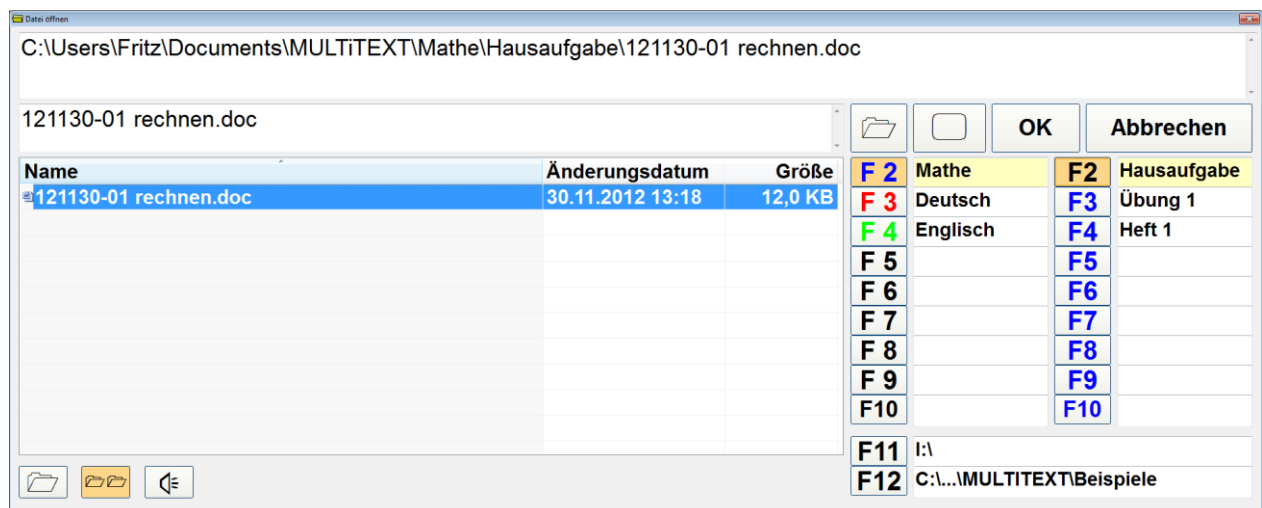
Datei öffnen

C:\Users\Fritz\Documents\MULTiTEXT\Mathe\Hausaufgabe\121130-01 rechnen.doc

121130-01 rechnen.doc

OK

Abbrechen

| Name | Änderungsdatum | Größe |
|---|---|---|
| 121130-01 rechnen.doc | 30.11.2012 13:18 | 12,0 KB |

| | | | |
|---|---|---|---|
| F 2 | Mathe | F2 | Hausaufgabe |
| F 3 | Deutsch | F3 | Übung 1 |
| F 4 | Englisch | F4 | Heft 1 |
| F 5 | | F5 | |
| F 6 | | F6 | |
| F 7 | | F7 | |
| F 8 | | F8 | |
| F 9 | | F9 | |
| F10 | | F10 | |

F11 I:\

F12 C:\...\MULTITEXT\Beispiele